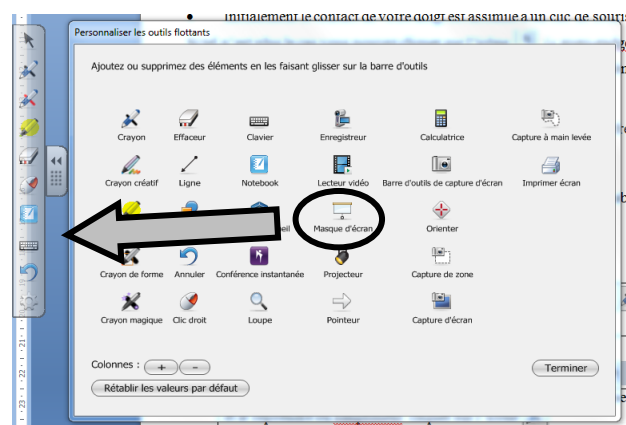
Initialement le contact de votre doigt est assimilé à un clic de souris

Personnaliser les outils flottants

Ajoutez ou supprimez des éléments en les faisant glisser sur la barre d'outils

Crayon
Effaceur
Clavier
Enregistreur
Calculatrice
Capture à main levée

Crayon créatif
Ligne
Notebook
Lecteur vidéo
Barre d'outils de capture d'écran
Imprimer écran

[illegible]eil
Masque d'écran
Orienter

Crayon de forme
Annuler
Conférence instantanée
Projecteur
Capture de zone

Crayon magique
Clic droit
Loupe
Pointeur
Capture d'écran

Colonnes : + -
Terminer
Rétablir les valeurs par défaut

21 22 23